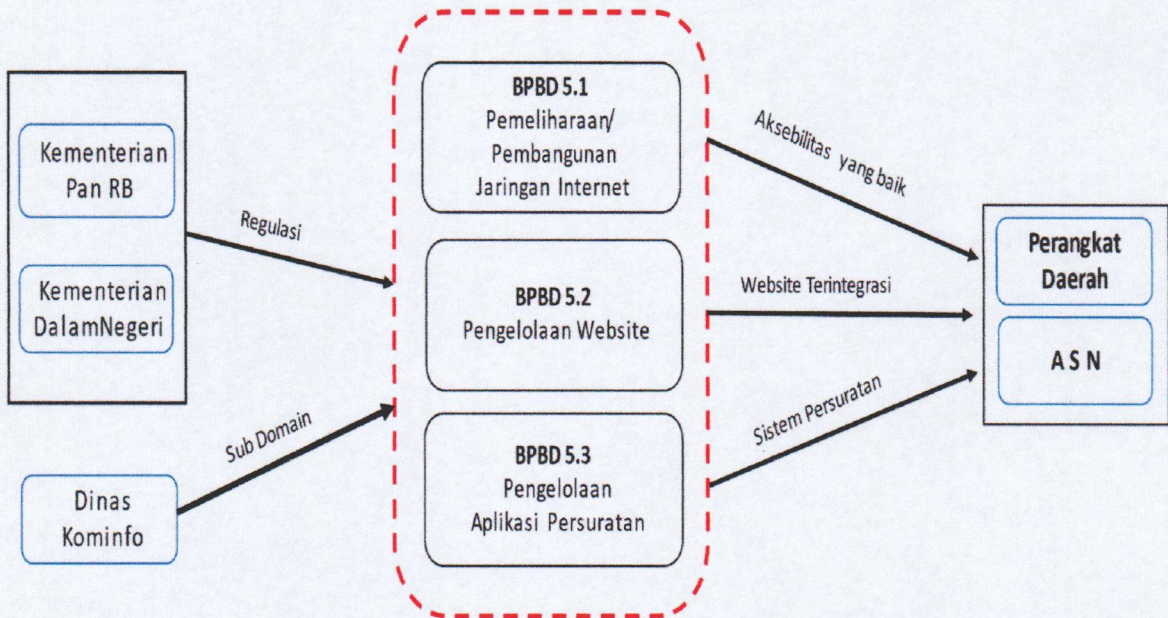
Kementerian Pan RB

Kementerian DalamNegeri

Regulasi

Sub Domain

Dinas Kominfo

BPBD 5.1
Pemeliharaan/ Pembangunan Jaringan Internet

BPBD 5.2
Pengelolaan Website

BPBD 5.3
Pengelolaan Aplikasi Persuratan

Aksebilitas yang baik

Website Terintegrasi

Sistem Persuratan

Perangkat Daerah

A S N